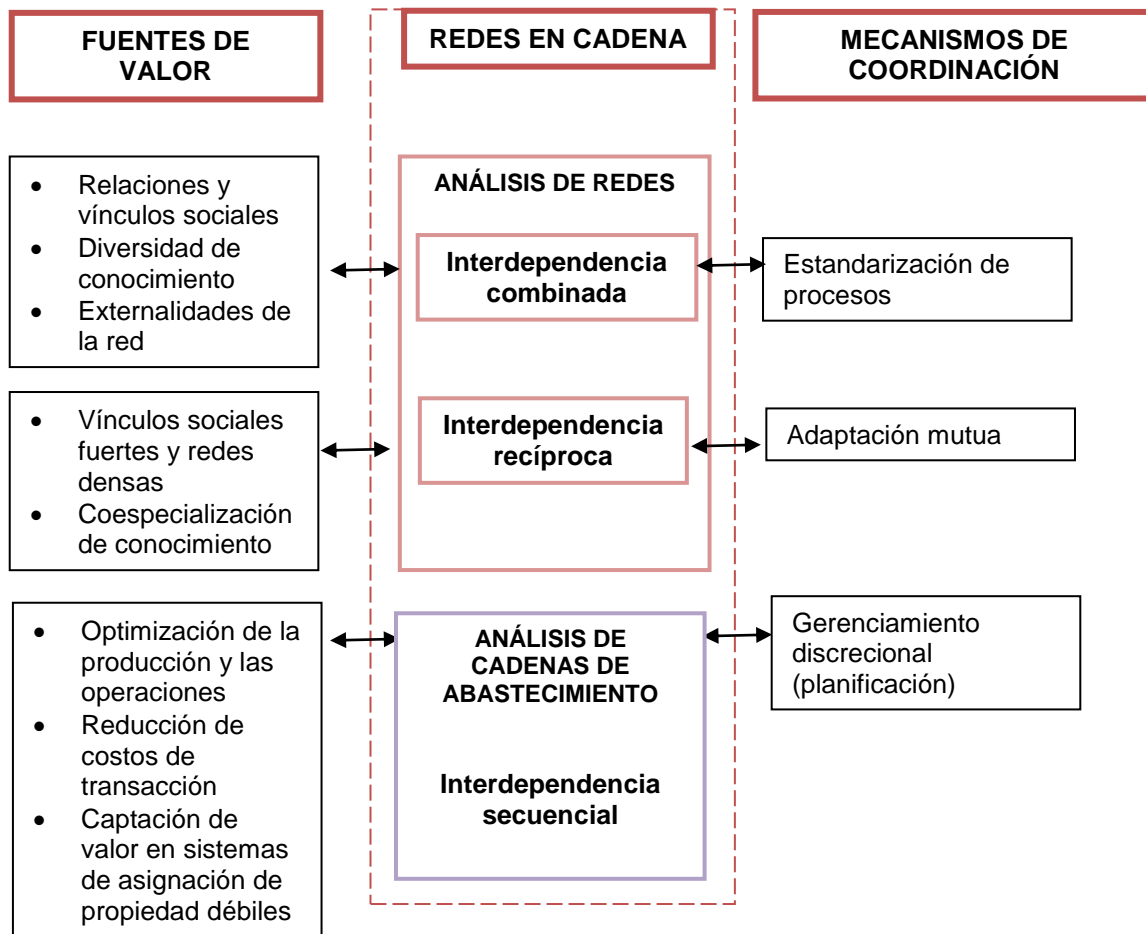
FUENTES DE VALOR

REDES EN CADENA

MECANISMOS DE COORDINACIÓN

- Relaciones y vínculos sociales
- Diversidad de conocimiento
- Externalidades de la red

ANÁLISIS DE REDES

Interdependencia combinada

Estandarización de procesos

- Vínculos sociales fuertes y redes densas
- Coespecialización de conocimiento

Interdependencia recíproca

Adaptación mutua

- Optimización de la producción y las operaciones
- Reducción de costos de transacción
- Captación de valor en sistemas de asignación de propiedad débiles

ANÁLISIS DE CADENAS DE ABASTECIMIENTO

Interdependencia secuencial

Gerenciamiento discrecional (planificación)